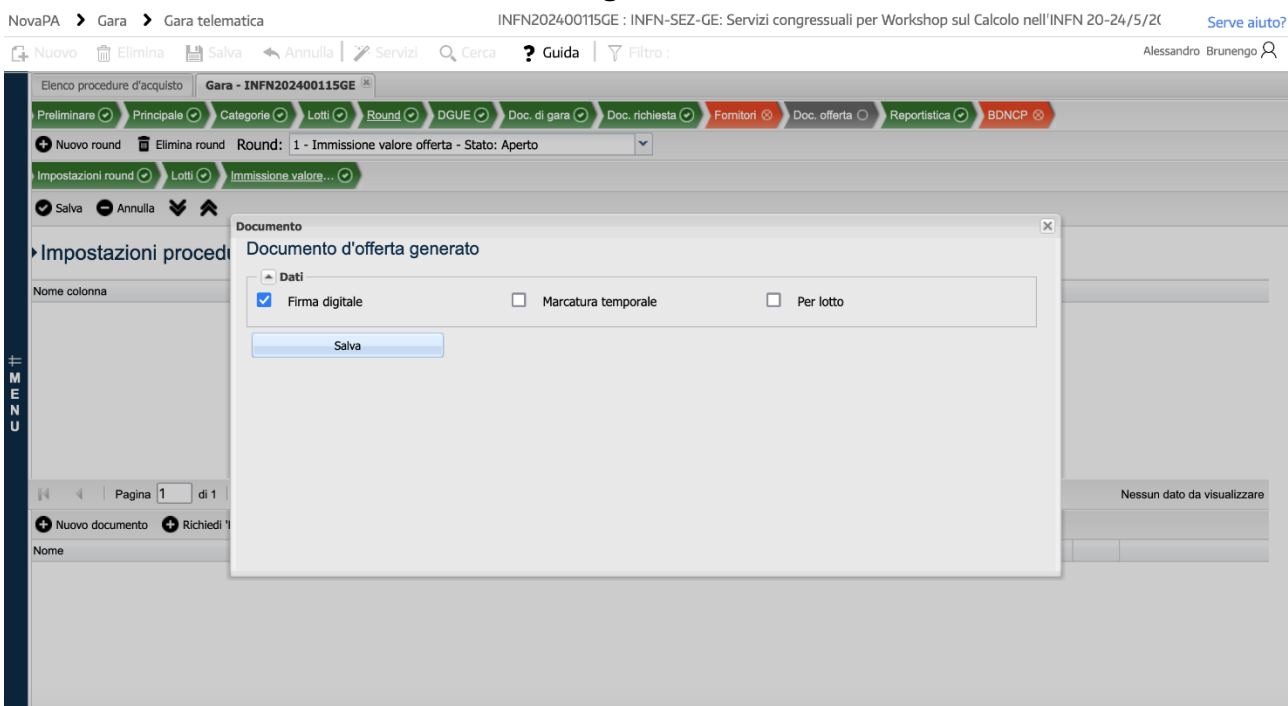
NovaPA > Gara > Gara telematica

INFN202400115GE : INFN-SEZ-GE: Servizi congressuali per Workshop sul Calcolo nell'INFN 20-24/5/2(

Serve aiuto?

Nuovo Elimina Salva Annulla Servizi Cerca ? Guida Filtro :

Alessandro Brunengo

MENU

Elenco procedure d'acquisto Gara - INFN202400115GE

Preliminare Principale Categorie Lotti Round DGUE Doc. di gara Doc. richiesta Fornitori Doc. offerta Reportistica BDNCP

Nuovo round Elimina round Round: 1 - Immissione valore offerta - Stato: Aperto

Impostazioni round Lotti Immissione valore...

Salva Annulla

Impostazioni procedu

Nome colonna

Pagina 1 di 1

Nessun dato da visualizzare

Nuovo documento Richiedi '

Nome

Documento

Documento d'offerta generato

Dati

Firma digitale

Marcatura temporale

Per lotto

Salva